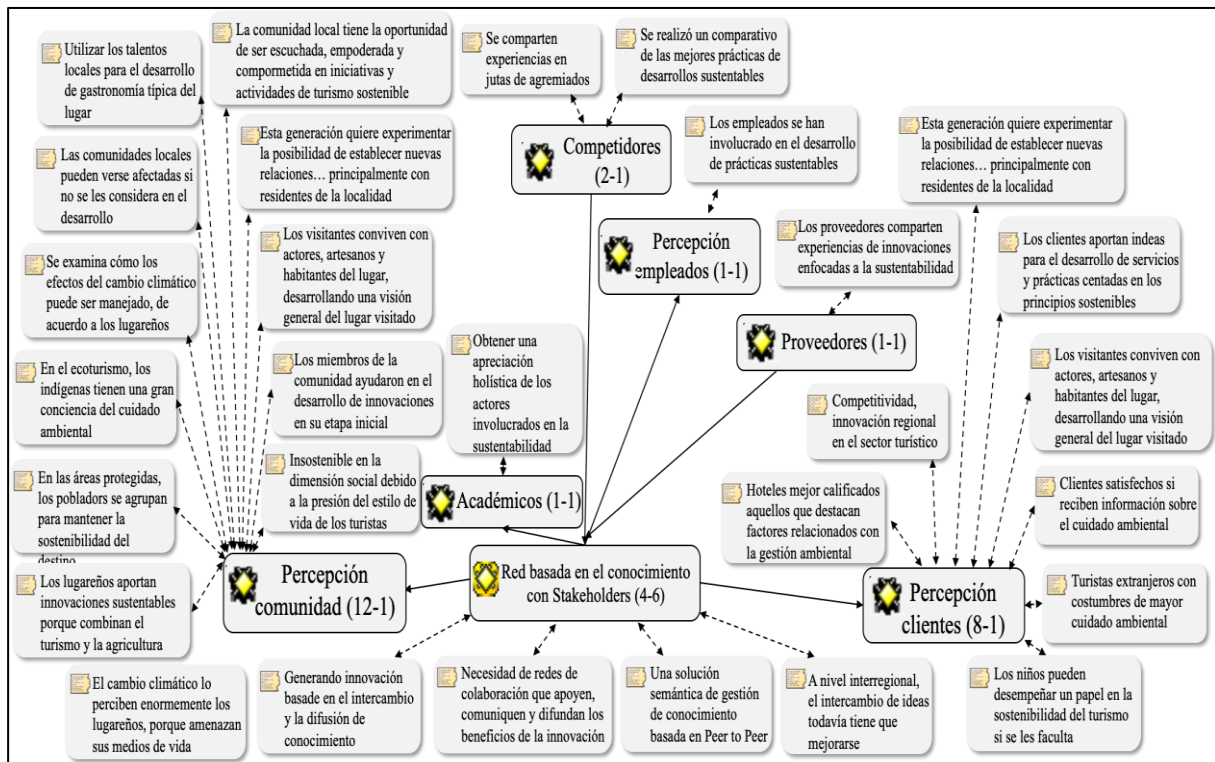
Utilizar los talentos locales para el desarrollo de gastronomía típica del lugar

La comunidad local tiene la oportunidad de ser escuchada, empoderada y compormetida en iniciativas y actividades de turismo sostenible

Se comparten experiencias en jutas de agremiados

Se realizó un comparativo de las mejores prácticas de desarrollos sustentables

Competidores (2-1)

Los empleados se han involucrado en el desarrollo de prácticas sustentables

Esta generación quiere experimentar la posibilidad de establecer nuevas relaciones… principalmente con residentes de la localidad

Las comunidades locales pueden verse afectadas si no se les considera en el desarrollo

Esta generación quiere experimentar la posibilidad de establecer nuevas relaciones… principalmente con residentes de la localidad

Percepción empleados (1-1)

Los proveedores comparten experiencias de innovaciones enfocadas a la sustentabilidad

Los clientes aportan indeas para el desarrollo de servicios y prácticas centadas en los principios sostenibles

Se examina cómo los efectos del cambio climático puede ser manejado, de acuerdo a los lugareños

Los visitantes conviven con actores, artesanos y habitantes del lugar, desarrollando una visión general del lugar visitado

Proveedores (1-1)

En el ecoturismo, los indígenas tienen una gran conciencia del cuidado ambiental

Los miembros de la comunidad ayudaron en el desarrollo de innovaciones en su etapa inicial

Obtener una apreciación holística de los actores involucrados en la sustentabilidad

Competitividad, innovación regional en el sector turístico

Los visitantes conviven con actores, artesanos y habitantes del lugar, desarrollando una visión general del lugar visitado

En las áreas protegidas, los pobladores se agrupan para mantener la sostenibilidad del destino

Insostenible en la dimensión social debido a la presión del estilo de vida de los turistas

Académicos (1-1)

Hoteles mejor calificados aquellos que destacan factores relacionados con la gestión ambiental

Clientes satisfechos si reciben información sobre el cuidado ambiental

Percepción comunidad (12-1)

Red basada en el conocimiento con Stakeholders (4-6)

Percepción clientes (8-1)

Los lugareños aportan innovaciones sustentables porque combinan el turismo y la agricultura

Turistas extranjeros con costumbres de mayor cuidado ambiental

El cambio climático lo perciben enormemente los lugareños, porque amenazan sus medios de vida

Generando innovación basade en el intercambio y la difusión de conocimiento

Necesidad de redes de colaboración que apoyen, comuniquen y difundan los beneficios de la innovación

Una solución semántica de gestión de conocimiento basada en Peer to Peer

A nivel interregional, el intercambio de ideas todavía tiene que mejorarse

Los niños pueden desempeñar un papel en la sostenibilidad del turismo si se les faculta